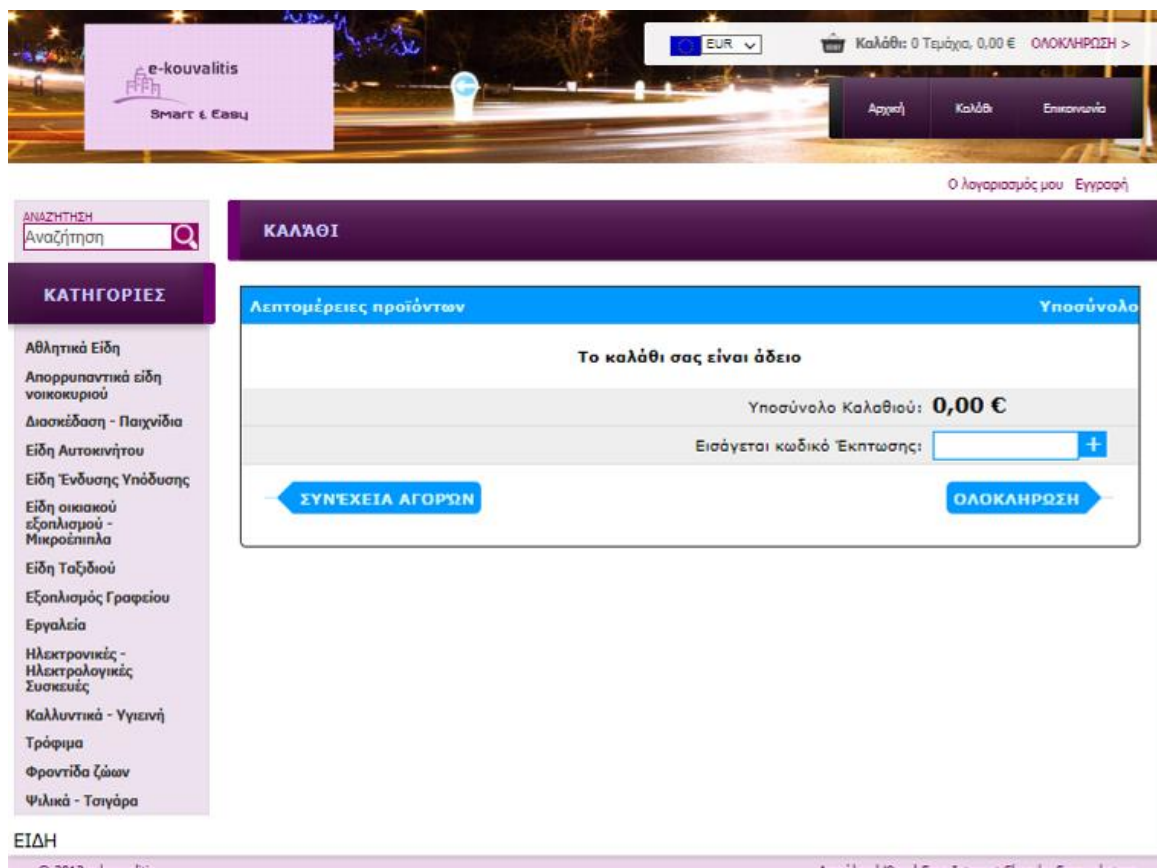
e-kouvalitis
Smart & Easy

EUR

Καλάθι: 0 Τεμάχια, 0,00 € ΟΛΟΚΛΗΡΩΣΗ >

Αρχική Καλάθι Επικοινωνία

Ο λογαριασμός μου Εγγραφή

ΑΝΑΖΗΤΗΣΗ
Αναζήτηση

ΚΑΤΗΓΟΡΙΕΣ

Αθλητικά Είδη
Απορρυπαντικά είδη νοικοκυριού
Διασκέδαση - Παιχνίδια
Είδη Αυτοκινήτου
Είδη Ένδυσης Υπόδυσης
Είδη οικιακού εξοπλισμού - Μικροέπιπλα
Είδη Ταξιδιού
Εξοπλισμός Γραφείου
Εργαλεία
Ηλεκτρονικές - Ηλεκτρολογικές Συσκευές
Καλλυντικά - Υγιεινή
Τρόφιμα
Φροντίδα ζώων
Ψιλικά - Τσιγάρα

ΕΙΔΗ

ΚΑΛΆΘΙ

Λεπτομέρειες προϊόντων
Υποσύνολο

Το καλάθι σας είναι άδειο

Υποσύνολο Καλαθιού: 0,00 €

Εισάγεται κωδικό Έκπτωσης:

ΣΥΝΈΧΕΙΑ ΑΓΟΡΏΝ
ΟΛΟΚΛΗΡΩΣΗ

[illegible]